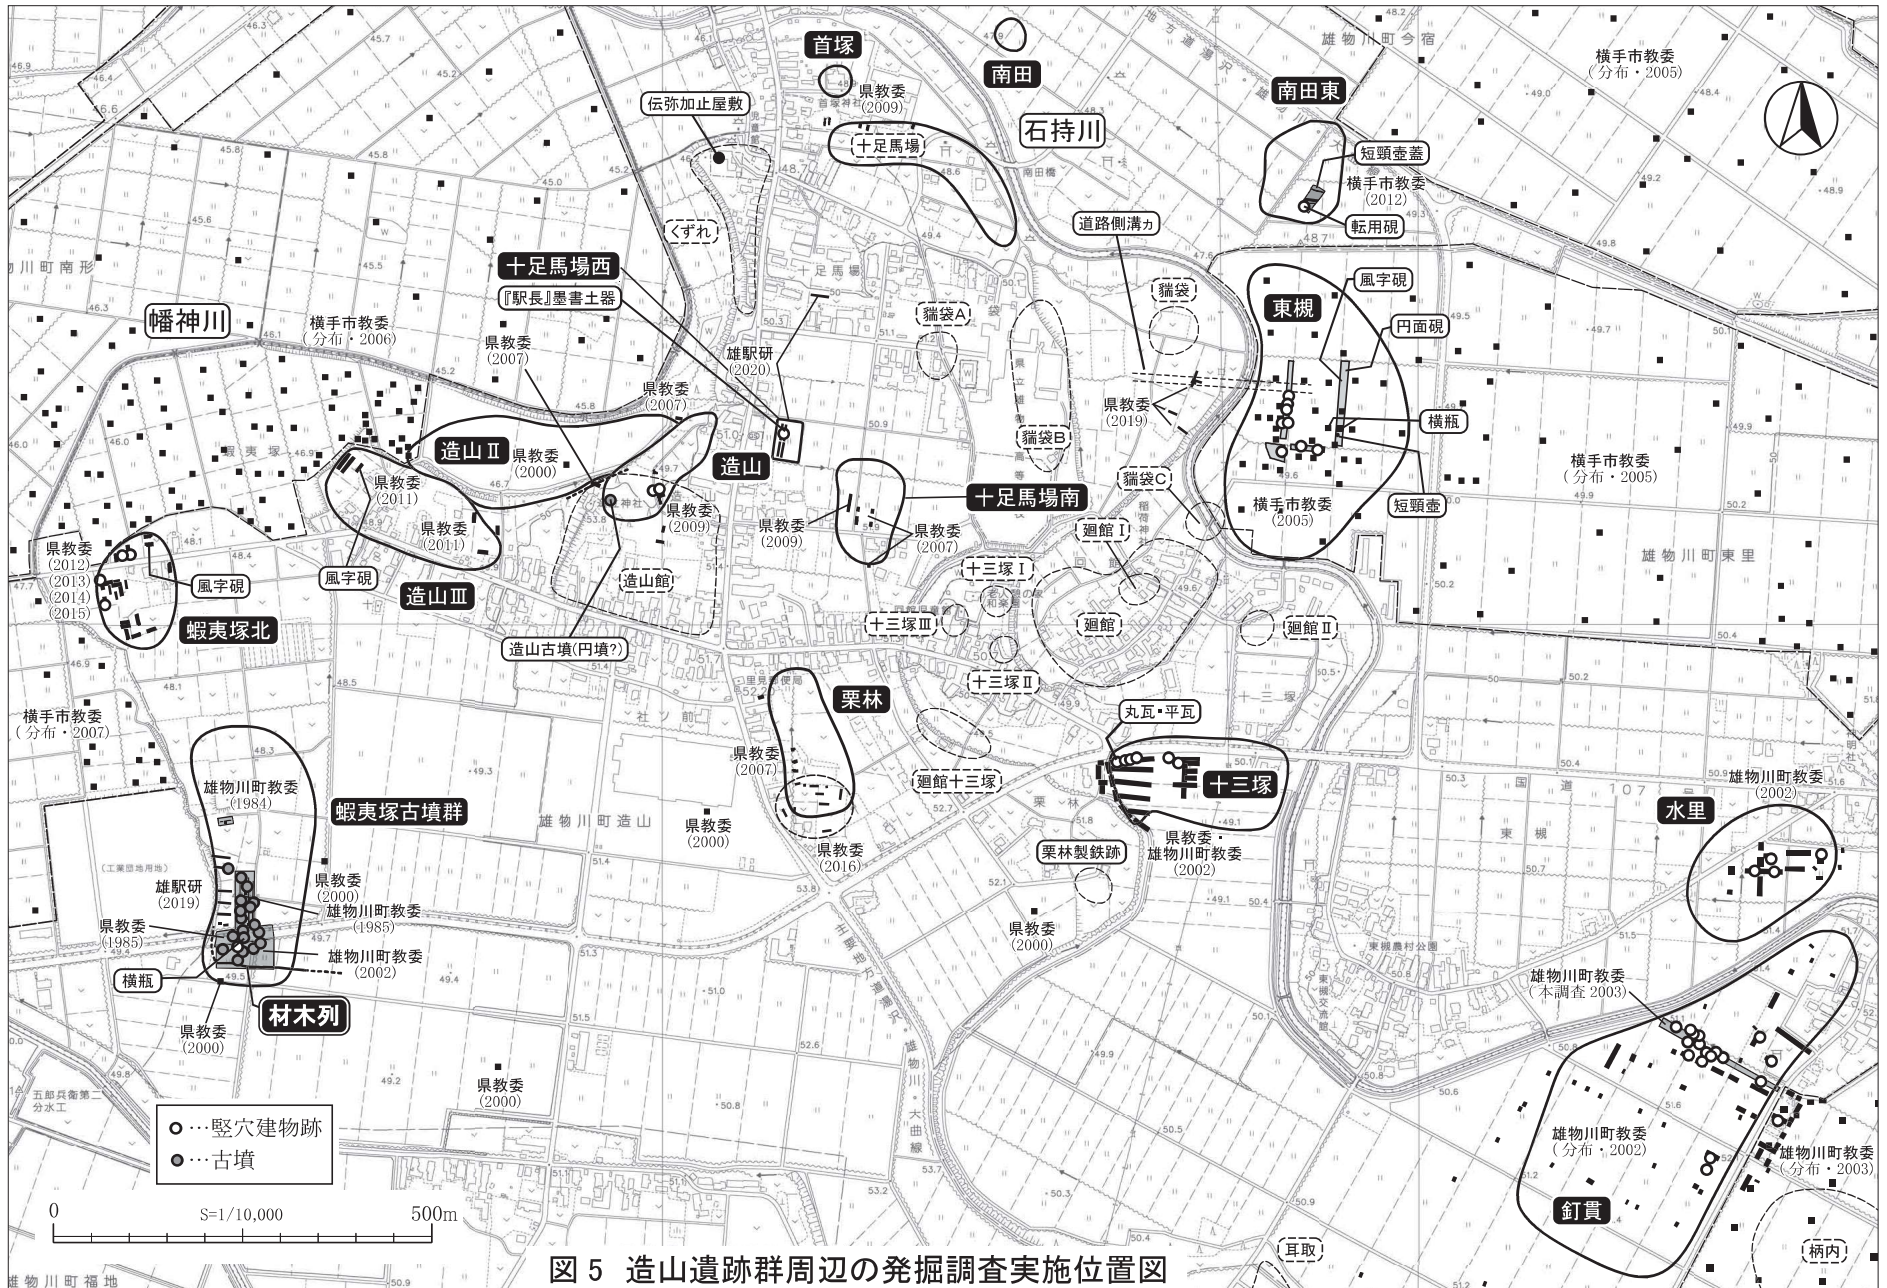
首塚
南田
雄物川町今宿
横手市教委
(分布・2005)
南田東
県教委
(2009)
伝弥加止屋敷
石持川
十足馬場
短頸壺蓋
横手市教委
(2012)
転用硯
くずれ
道路側溝カ
十足馬場西
物川町南形
『駅長』墨書土器
猯袋
風字硯
東槻
幡神川
横手市教委
(分布・2006)
猯袋A
円面硯
県教委
(2007)
雄駅研
(2020)
県教委
(2007)
県教委
(2019)
横瓶
造山Ⅱ
県教委
(2000)
猯袋B
造山
横手市教委
(分布・2005)
県教委
(2011)
十足馬場南
猯袋C
県教委
(2009)
県教委
(2009)
県教委
(2007)
横手市教委
(2005)
短頸壺
県教委
(2012)
(2013)
(2014)
(2015)
県教委
(2011)
廻館Ⅰ
雄物川町東里
風字硯
風字硯
造山Ⅲ
造山館
十三塚Ⅰ
蝦夷塚北
十三塚Ⅲ
廻館
廻館Ⅱ
造山古墳(円墳?)
十三塚Ⅱ
栗林
横手市教委
(分布・2007)
丸瓦・平瓦
県教委
(2007)
雄物川町教委
(1984)
廻館十三塚
十三塚
雄物川町教委
(2002)
蝦夷塚古墳群
雄物川町造山
県教委
(2000)
水里
県教委
(2016)
県教委・
雄物川町教委
(2002)
栗林製鉄跡
雄駅研
(2019)
県教委
(2000)
雄物川町教委
(1985)
県教委
(1985)
県教委
(2000)
雄物川町教委
(2002)
雄物川町教委
(本調査 2003)
横瓶
材木列
県教委
(2000)
県教委
(2000)
雄物川町教委
(分布・2002)
雄物川町教委
(分布・2003)
○…竪穴建物跡
●…古墳
釘貫
0
S=1/10,000
500m
耳取
柄内
図5 造山遺跡群周辺の発掘調査実施位置図
雄物川町福地